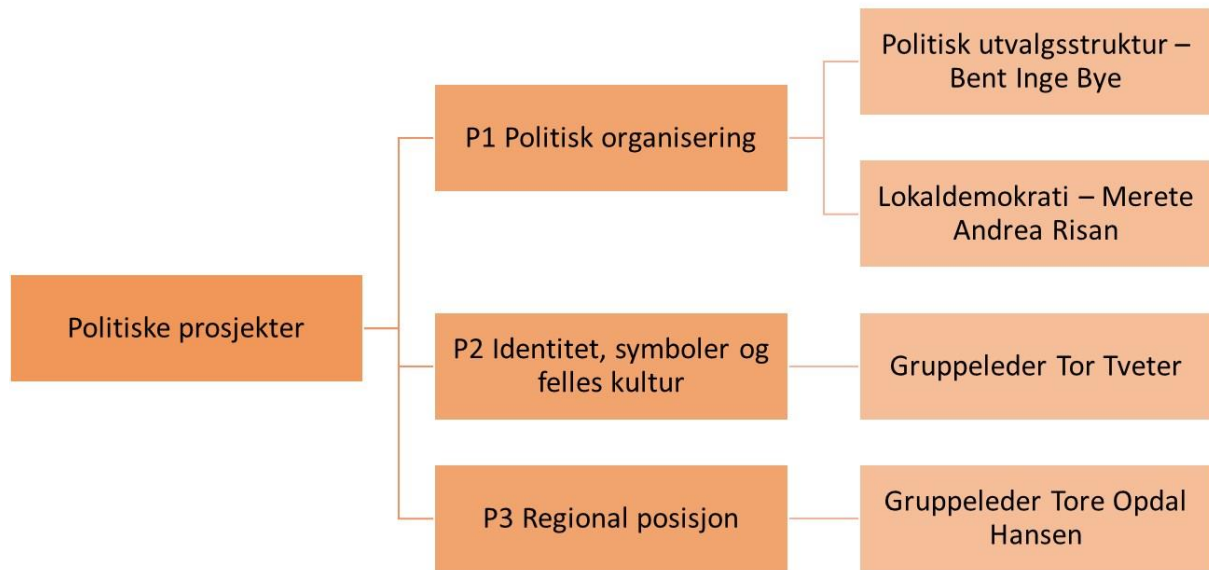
Politiske prosjekter

P1 Politisk organisering

Politisk utvalgsstruktur – Bent Inge Bye

Lokaldemokrati – Merete Andrea Risan

P2 Identitet, symboler og felles kultur

Gruppeleder Tor Tveter

P3 Regional posisjon

Gruppeleder Tore Opdal Hansen